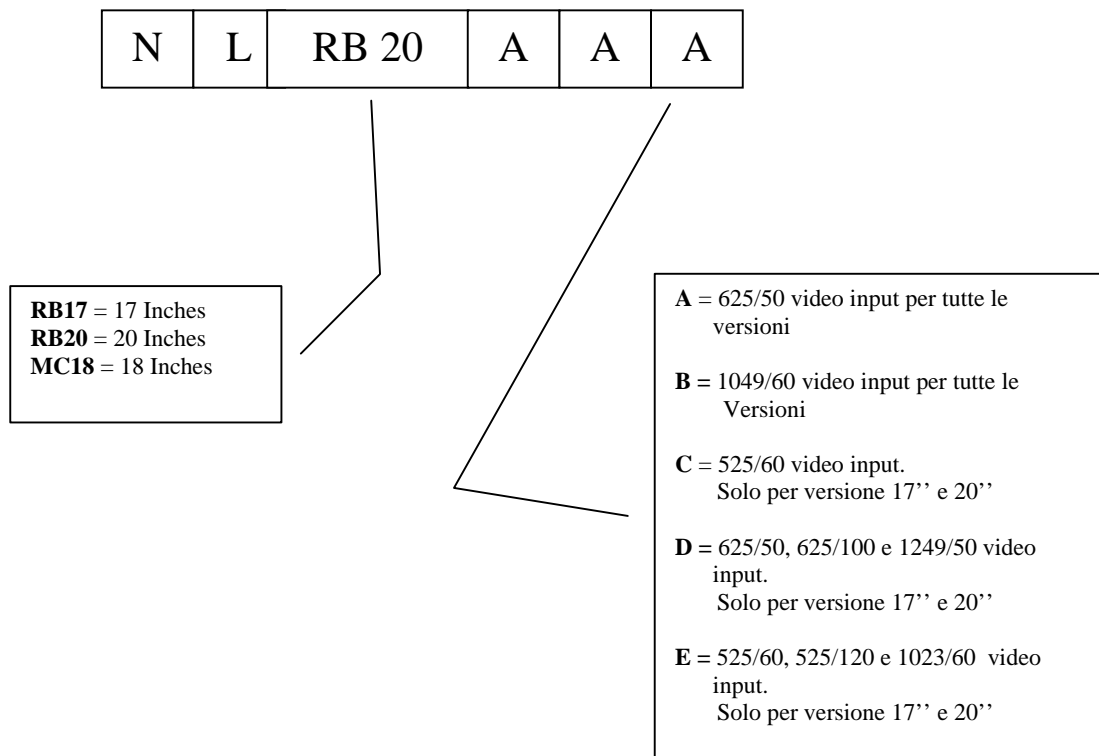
| N | L | RB 20 | A | A | A |
|---|---|---|---|---|---|

**RB17** = 17 Inches
**RB20** = 20 Inches
**MC18** = 18 Inches

**A** = 625/50 video input per tutte le versioni

**B =** 1049/60 video input per tutte le Versioni

**C** = 525/60 video input. Solo per versione 17'' e 20''

**D =** 625/50, 625/100 e 1249/50 video input. Solo per versione 17'' e 20''

**E =** 525/60, 525/120 e 1023/60 video input. Solo per versione 17'' e 20''